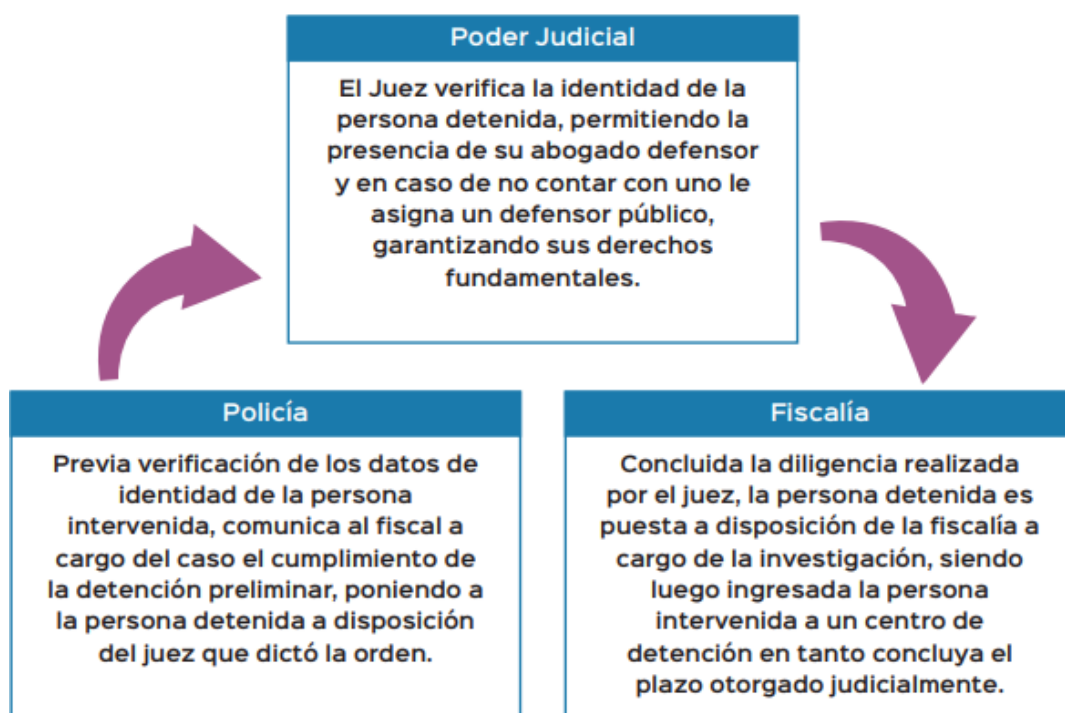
Poder Judicial

El Juez verifica la identidad de la persona detenida, permitiendo la presencia de su abogado defensor y en caso de no contar con uno le asigna un defensor público, garantizando sus derechos fundamentales.

Policía

Previa verificación de los datos de identidad de la persona intervenida, comunica al fiscal a cargo del caso el cumplimiento de la detención preliminar, poniendo a la persona detenida a disposición del juez que dictó la orden.

Fiscalía

Concluida la diligencia realizada por el juez, la persona detenida es puesta a disposición de la fiscalía a cargo de la investigación, siendo luego ingresada la persona intervenida a un centro de detención en tanto concluya el plazo otorgado judicialmente.